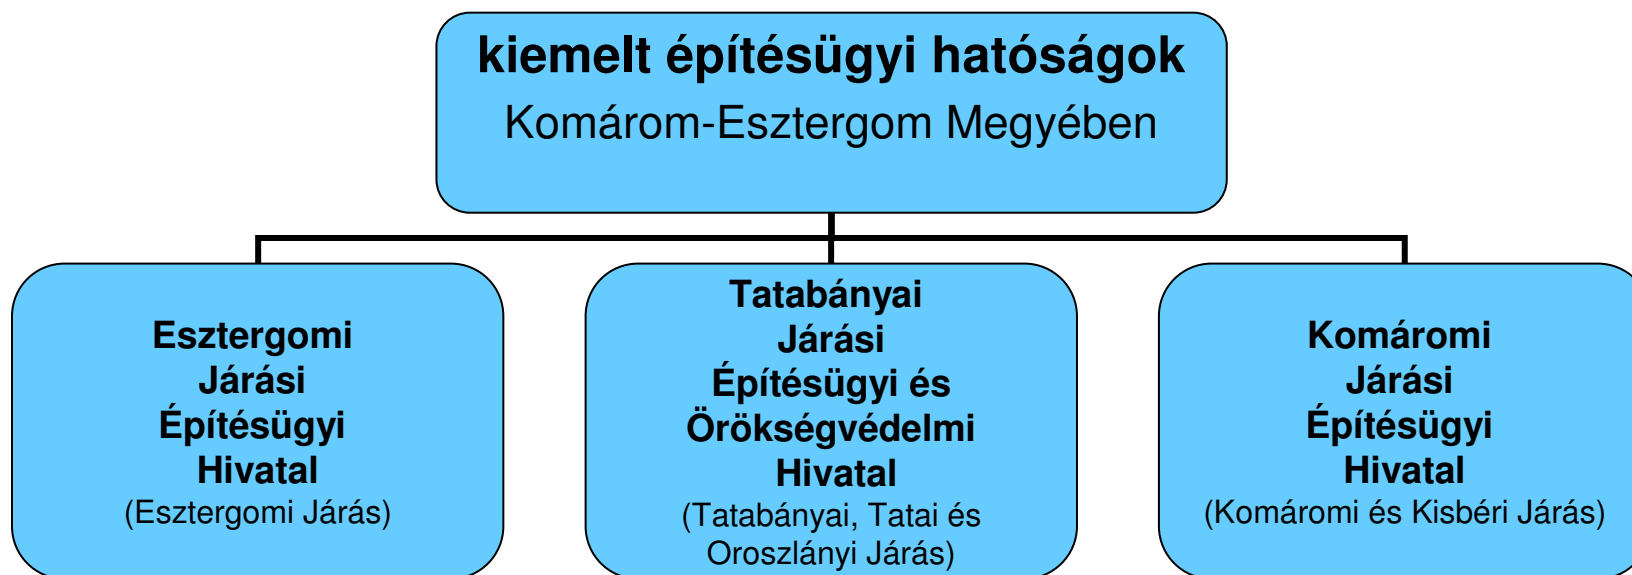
kiemelt építésügyi hatóságok
Komárom-Esztergom Megyében

Esztergomi Járási Építésügyi Hivatal
(Esztergomi Járás)

Tatabányai Járási Építésügyi és Örökségvédelmi Hivatal
(Tatabányai, Tatai és Oroszlányi Járás)

Komáromi Járási Építésügyi Hivatal
(Komáromi és Kisbéri Járás)